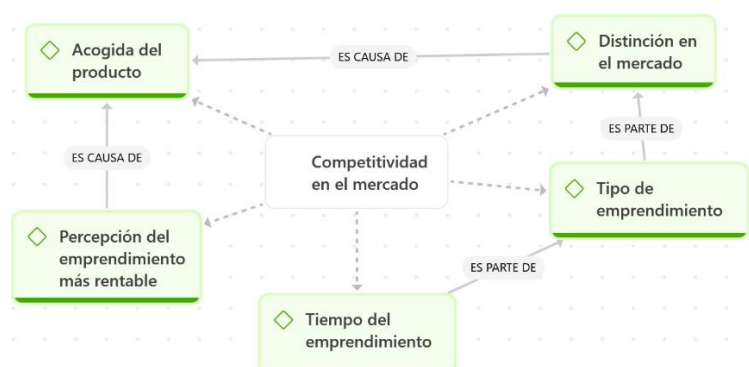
Acogida del producto

ES CAUSA DE

Distinción en el mercado

ES CAUSA DE

Competitividad en el mercado

ES PARTE DE

Tipo de emprendimiento

Percepción del emprendimiento más rentable

ES PARTE DE

Tiempo del emprendimiento